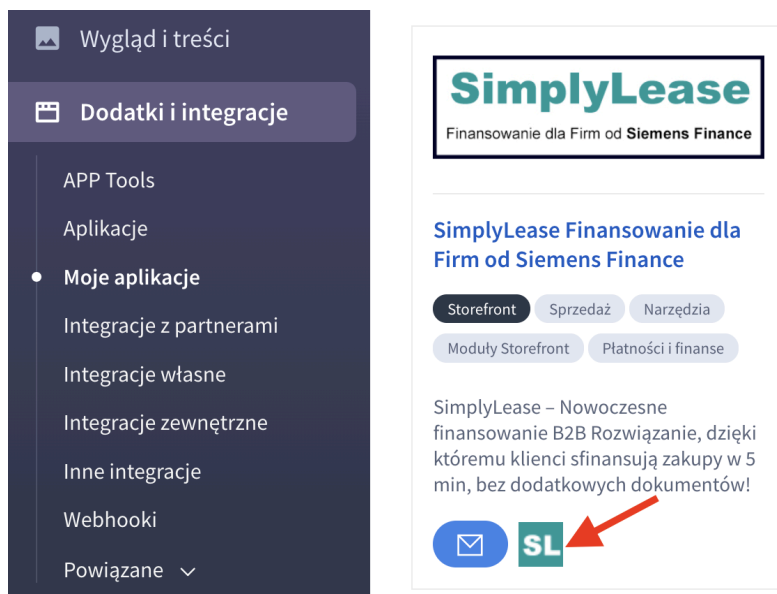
Wygląd i treści

Dodatki i integracje

APP Tools

Aplikacje

Moje aplikacje

Integracje z partnerami

Integracje własne

Integracje zewnętrzne

Inne integracje

Webhooki

Powiązane

SimplyLease

Finansowanie dla Firm od Siemens Finance

SimplyLease Finansowanie dla Firm od Siemens Finance

Storefront
Sprzedaż
Narzędzia
Moduły Storefront
Płatności i finanse

SimplyLease – Nowoczesne finansowanie B2B Rozwiązanie, dzięki któremu klienci sfinansują zakupy w 5 min, bez dodatkowych dokumentów!

SL